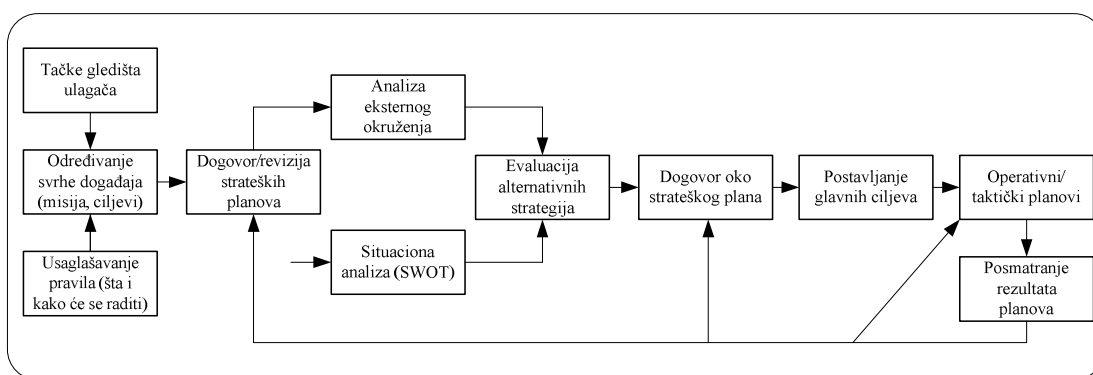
Tačke gledišta ulagača

Određivanje svrhe događaja (misija, ciljevi)

Usaglašavanje pravila (šta i kako će se raditi)

Dogovor/revizija strateških planova

Analiza eksternog okruženja

Situaciona analiza (SWOT)

Evaluacija alternativnih strategija

Dogovor oko strateškog plana

Postavljanje glavnih ciljeva

Operativni/ taktički planovi

Posmatranje rezultata planova